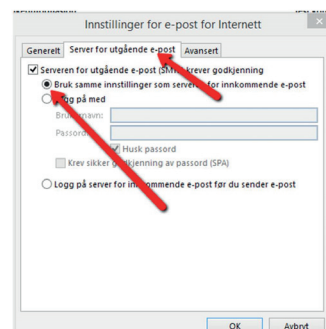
Innstillinger for e-post for Internett

Generelt | Server for utgående e-post | Avansert

Serveren for utgående e-post (SMT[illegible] krever godkjenning

Bruk samme innstillinger som serve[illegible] for innkommende e-post

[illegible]ogg på med

Bru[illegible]navn:

Passord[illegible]

Husk passord

Krev sikker g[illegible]kjenning av passord (SPA)

Logg på server for in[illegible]mmende e-post før du sender e-post

OK

Avbryt